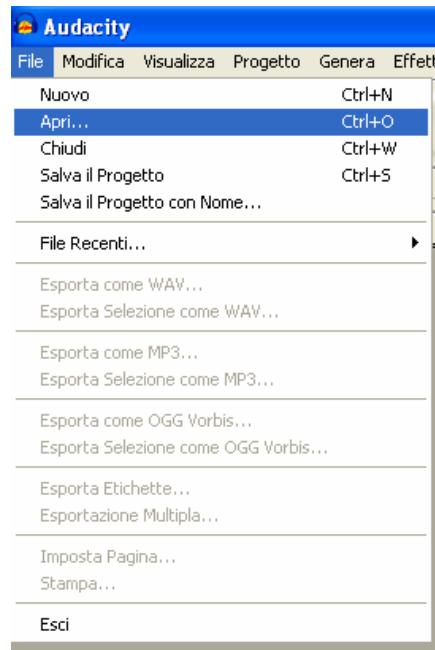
Audacity

File Modifica Visualizza Progetto Genera Effett

Nuovo Ctrl+N
Apri... Ctrl+O
Chiudi Ctrl+W
Salva il Progetto Ctrl+S
Salva il Progetto con Nome...

File Recenti...

Esporta come WAV...
Esporta Selezione come WAV...

Esporta come MP3...
Esporta Selezione come MP3...

Esporta come OGG Vorbis...
Esporta Selezione come OGG Vorbis...

Esporta Etichette...
Esportazione Multipla...

Imposta Pagina...
Stampa...

Esci